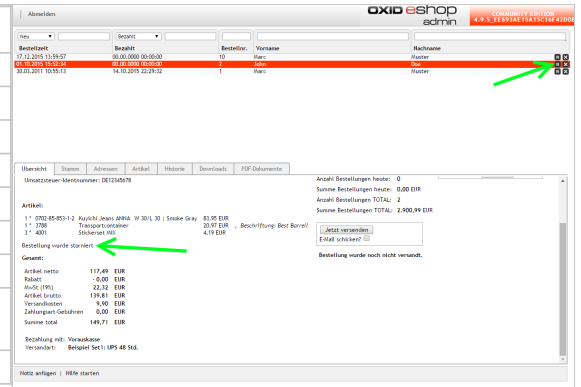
Abmelden

OXID eshop admin

COMMUNITY EDITION
4.9.5_EE693AE15A15C14F42DDB

Neu | Bezahlt

| Bestellzeit | Bezahlt | Bestellnr. | Vorname | Nachname |
|---|---|---|---|---|
| 17.12.2015 13:59:57 | 00.00.0000 00:00:00 | 10 | Marc | Muster |
| 01.10.2015 15:52:34 | 00.00.0000 00:00:00 | 2 | John | Doe |
| 30.03.2011 10:55:13 | 14.10.2015 22:29:32 | 1 | Marc | Muster |

Übersicht | Stamm | Adressen | Artikel | Historie | Downloads | PDF-Dokumente

Umsatzsteuer-Identnummer: DE12345678

Artikel:

| | | | |
|---|---|---|---|
| 1 * | 0702-85-853-1-2 | Kuyichi Jeans ANNA W 30/L 30 \| Smoke Gray | 83,95 EUR |
| 1 * | 3788 | Transportcontainer | 20,97 EUR , Beschriftung: Best Barrel! |
| 3 * | 4001 | Stickerset MIX | 4,19 EUR |

Bestellung wurde storniert

Gesamt:

| | | |
|---|---|---|
| Artikel netto | 117,49 | EUR |
| Rabatt | - 0,00 | EUR |
| MwSt (19%) | 22,32 | EUR |
| Artikel brutto | 139,81 | EUR |
| Versandkosten | 9,90 | EUR |
| Zahlungsart-Gebühren | 0,00 | EUR |
| Summe total | 149,71 | EUR |

Bezahlung mit: Vorauskasse
Versandart: Beispiel Set1: UPS 48 Std.

Anzahl Bestellungen heute: 0
Summe Bestellungen heute: 0,00 EUR
Anzahl Bestellungen TOTAL: 2
Summe Bestellungen TOTAL: 2.900,99 EUR

Jetzt versenden
E-Mail schicken?

Bestellung wurde noch nicht versandt.

Notiz anfügen | Hilfe starten